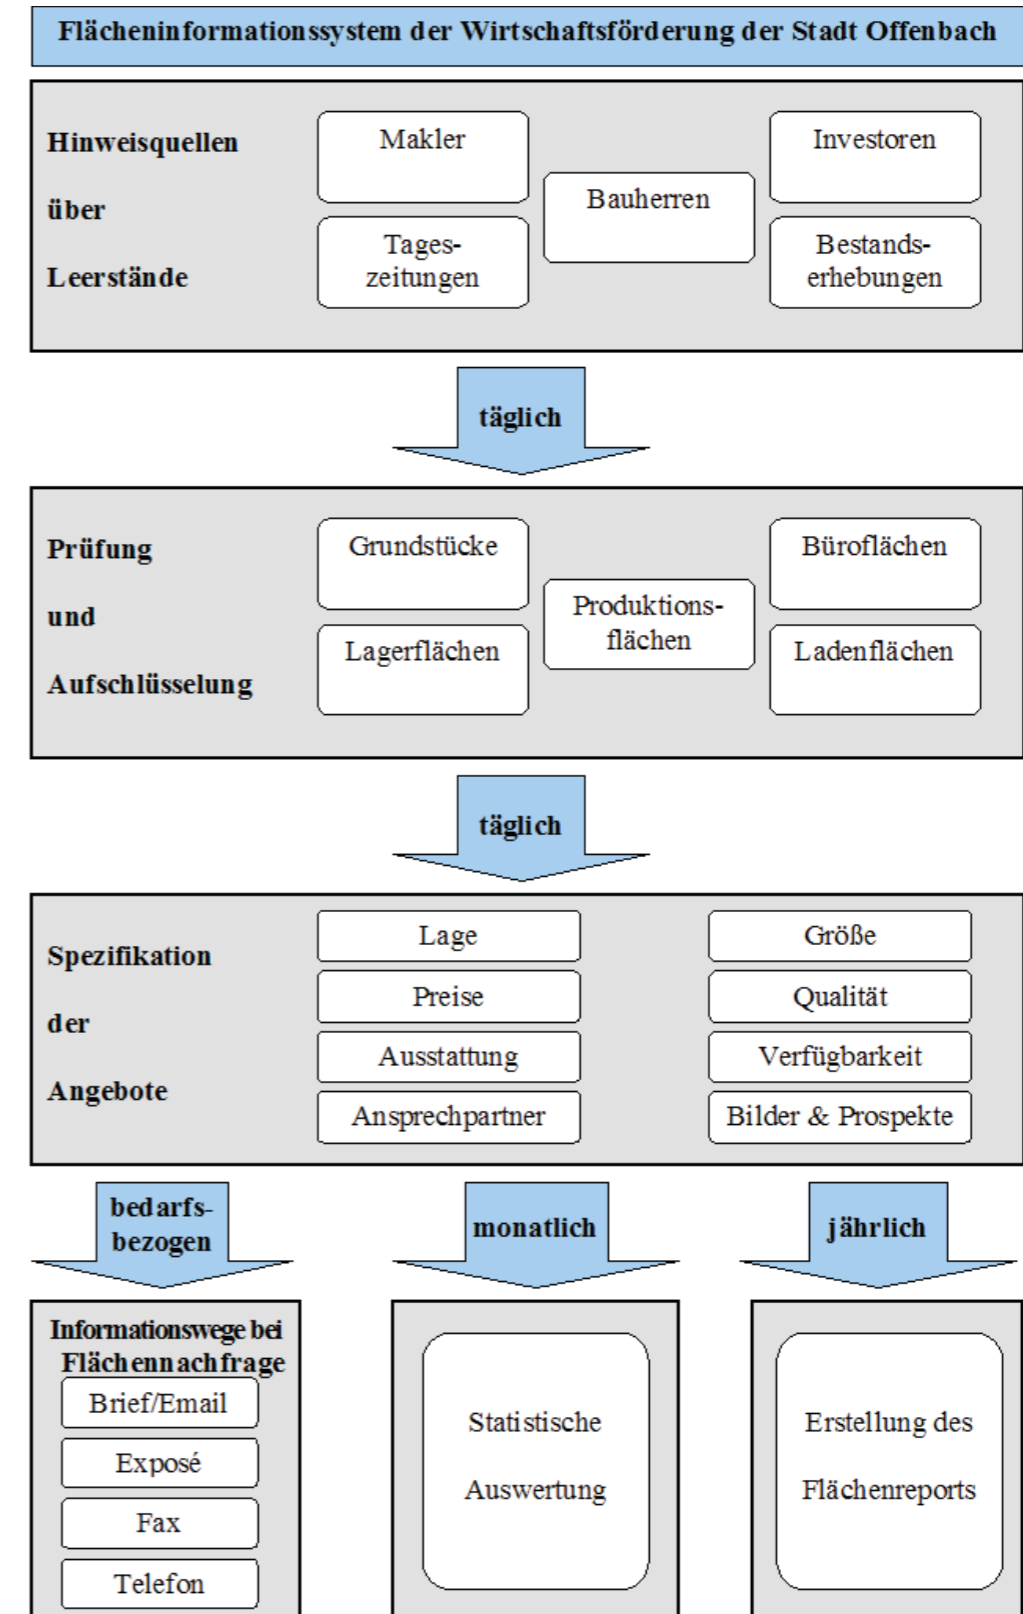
Flächeninformationssystem der Wirtschaftsförderung der Stadt Offenbach

Hinweisquellen über Leerstände

Makler

Tageszeitungen

Bauherren

Investoren

Bestandserhebungen

täglich

Prüfung und Aufschlüsselung

Grundstücke

Lagerflächen

Produktionsflächen

Büroflächen

Ladenflächen

täglich

Spezifikation der Angebote

Lage

Preise

Ausstattung

Ansprechpartner

Größe

Qualität

Verfügbarkeit

Bilder & Prospekte

bedarfsbezogen

monatlich

jährlich

Informationswege bei Flächennachfrage

Brief/Email

Exposé

Fax

Telefon

Statistische Auswertung

Erstellung des Flächenreports